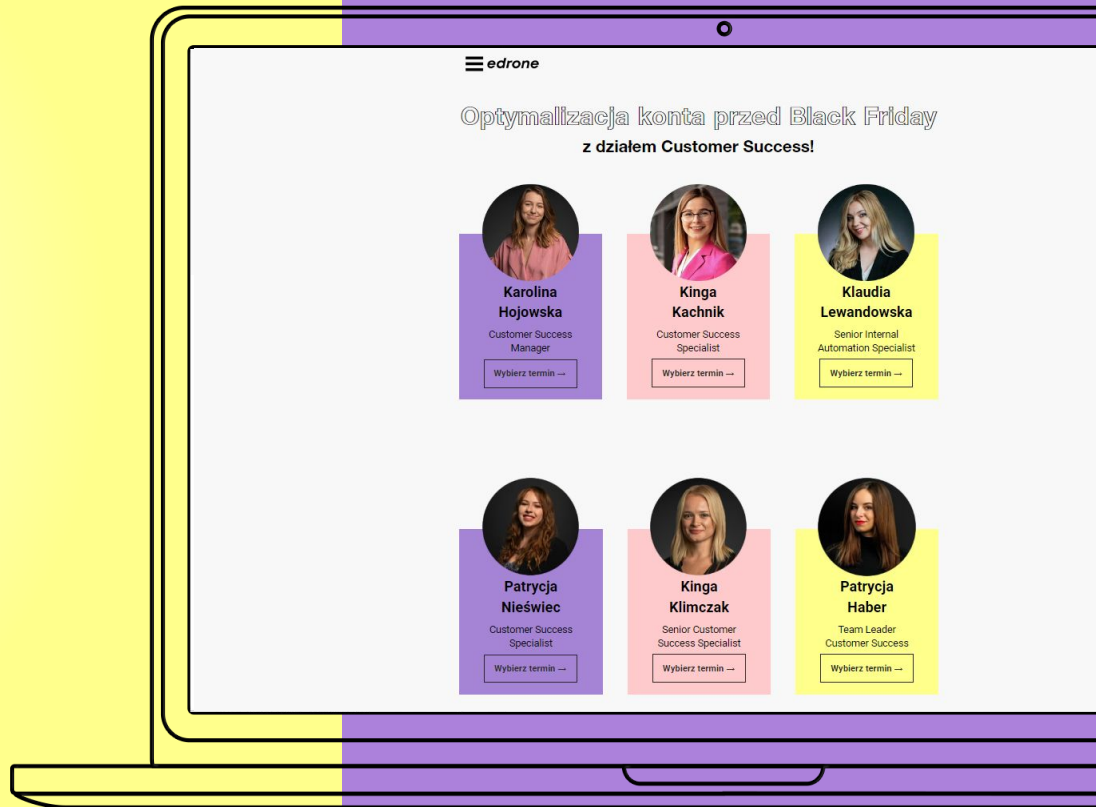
edrone

Optymalizacja konta przed Black Friday
z działem Customer Success!

Karolina Hojowska
Customer Success Manager
Wybierz termin →

Kinga Kachnik
Customer Success Specialist
Wybierz termin →

Klaudia Lewandowska
Senior Internal Automation Specialist
Wybierz termin →

Patrycja Nieświec
Customer Success Specialist
Wybierz termin →

Kinga Klimczak
Senior Customer Success Specialist
Wybierz termin →

Patrycja Haber
Team Leader Customer Success
Wybierz termin →